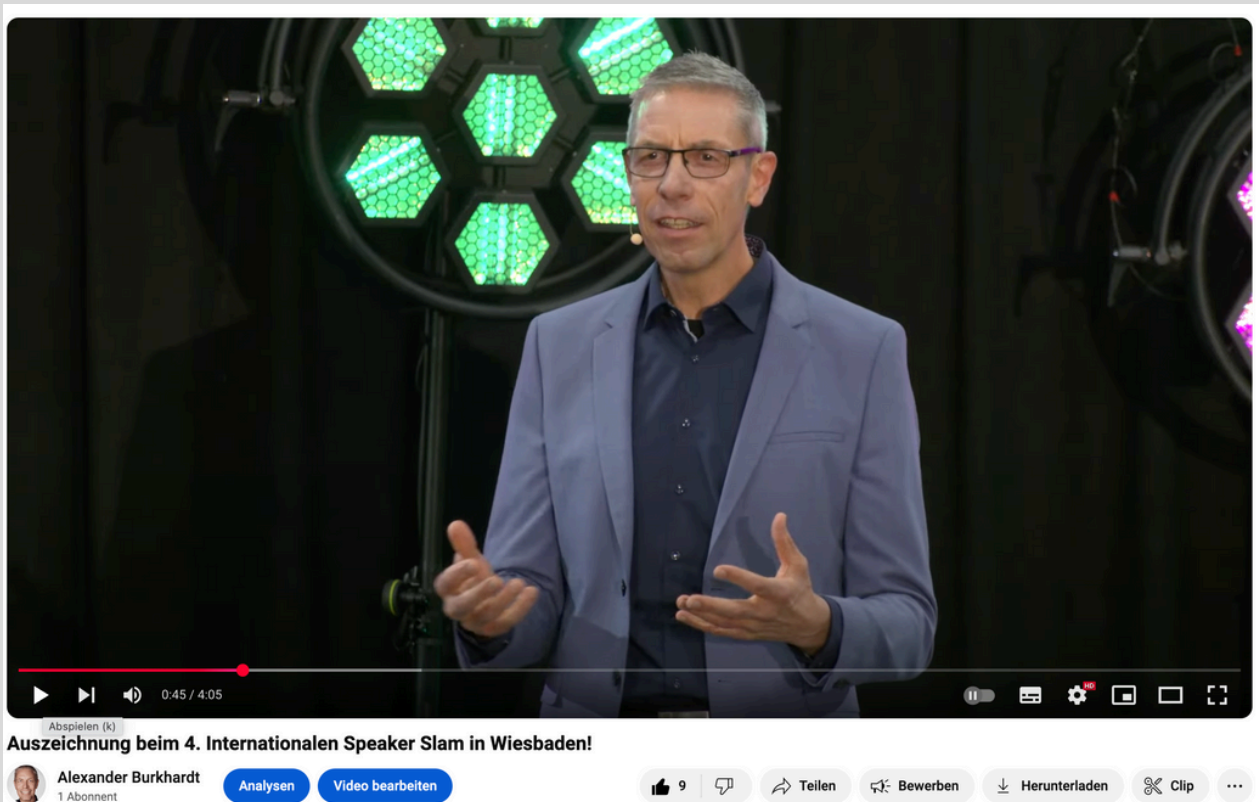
0:45 / 4:05

HD

Abspielen (k)

Auszeichnung beim 4. Internationalen Speaker Slam in Wiesbaden!

Alexander Burkhardt
1 Abonnent

Analysen

Video bearbeiten

9

Teilen

Bewerben

Herunterladen

Clip

...